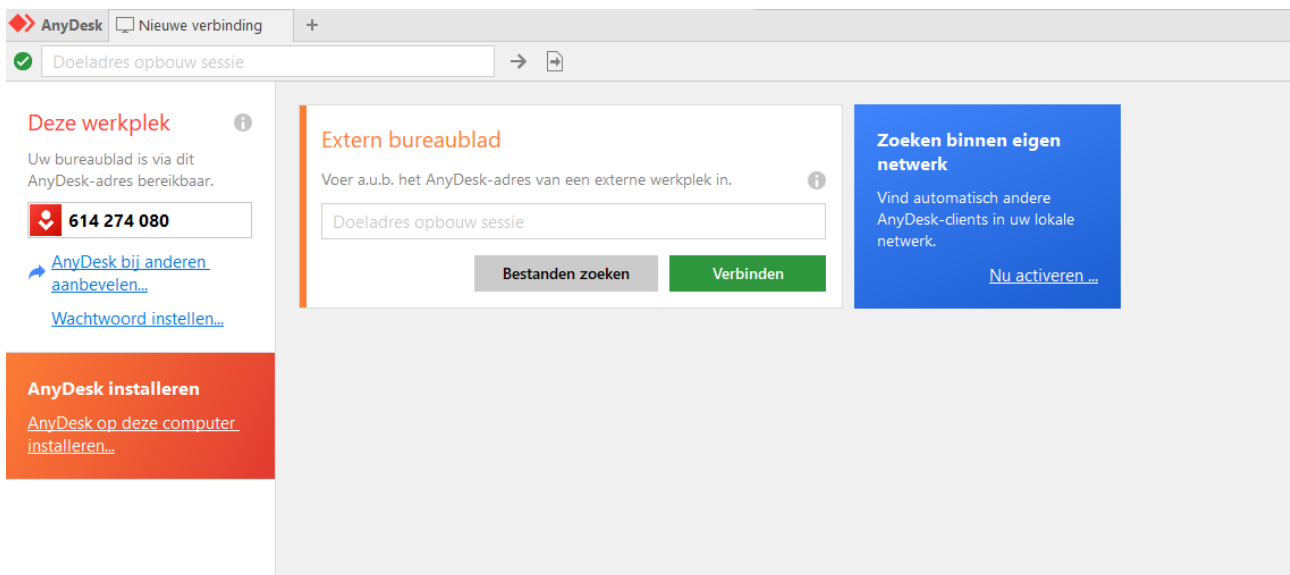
AnyDesk Nieuwe verbinding +

Doeladres opbouw sessie

Deze werkplek

Uw bureaublad is via dit AnyDesk-adres bereikbaar.

614 274 080

AnyDesk bij anderen aanbevelen...

Wachtwoord instellen...

AnyDesk installeren

AnyDesk op deze computer installeren...

Extern bureaublad

Voer a.u.b. het AnyDesk-adres van een externe werkplek in.

Doeladres opbouw sessie

Bestanden zoeken

Verbinden

Zoeken binnen eigen netwerk

Vind automatisch andere AnyDesk-clients in uw lokale netwerk.

Nu activeren ...